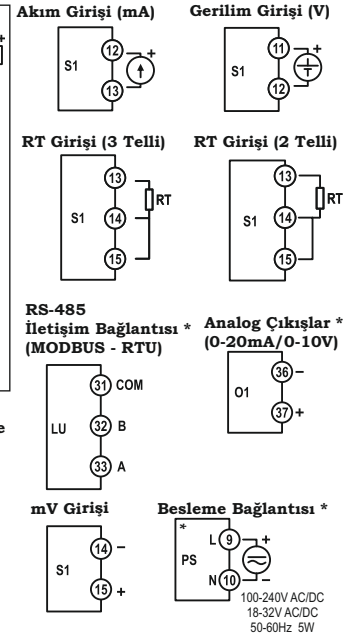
+

Akım Girişi (mA)

S1
12
+
13

Gerilim Girişi (V)

S1
11
+
12

RT Girişi (3 Telli)

13
S1
14
RT
15

RT Girişi (2 Telli)

13
S1
14
RT
15

RS-485
İletişim Bağlantısı *
(MODBUS - RTU)

31 COM
LU
32 B
33 A

Analog Çıkışlar *
(0-20mA/0-10V)

36 –
O1
37 +

e

mV Girişi

S1
14 –
15 +

Besleme Bağlantısı *

*
PS
L 9 +
N 10 –

100-240V AC/DC
18-32V AC/DC
50-60Hz 5W